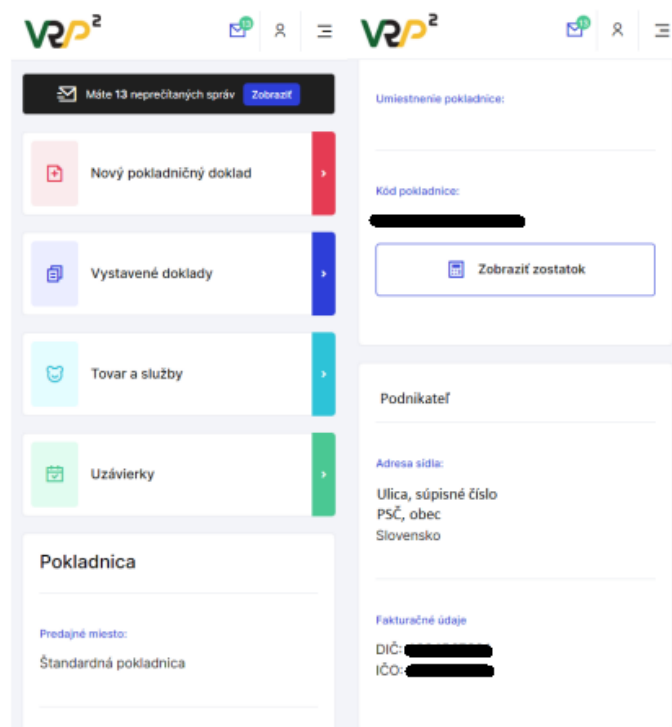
VRP²

13

Máte 13 neprečítaných správ Zobraziť

Nový pokladničný doklad

Vystavené doklady

Tovar a služby

Uzávierky

Pokladnica

Predajné miesto:

Štandardná pokladnica

VRP²

13

Umiestnenie pokladnice:

Kód pokladnice:

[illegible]

Zobraziť zostatok

Podnikateľ

Adresa sídla:

Ulica, súpisné číslo
PSČ, obec
Slovensko

Fakturačné údaje

DIČ: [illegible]
IČO: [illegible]